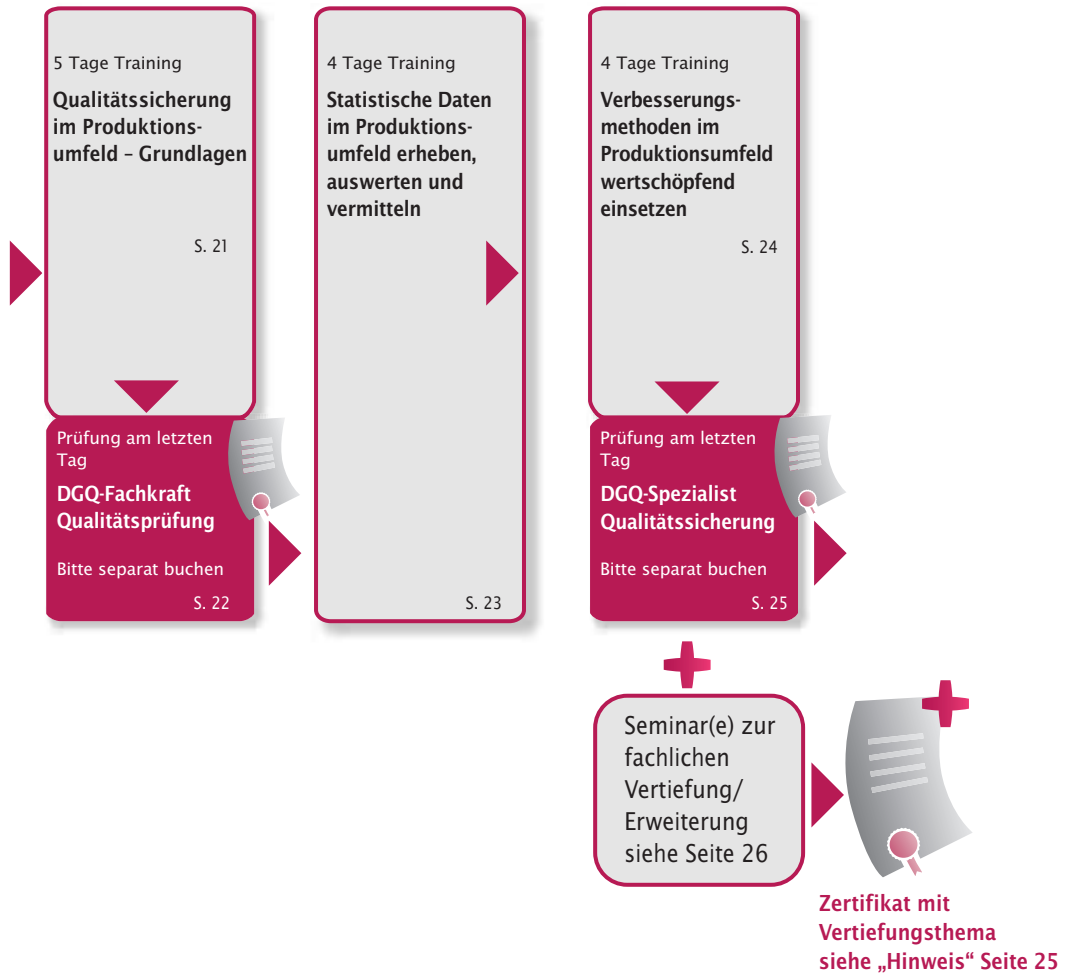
5 Tage Training

**Qualitätssicherung im Produktionsumfeld – Grundlagen**

S. 21

Prüfung am letzten Tag

**DGQ-Fachkraft Qualitätsprüfung**

Bitte separat buchen

S. 22

4 Tage Training

**Statistische Daten im Produktionsumfeld erheben, auswerten und vermitteln**

S. 23

4 Tage Training

**Verbesserungsmethoden im Produktionsumfeld wertschöpfend einsetzen**

S. 24

Prüfung am letzten Tag

**DGQ-Spezialist Qualitätssicherung**

Bitte separat buchen

S. 25

Seminar(e) zur fachlichen Vertiefung/ Erweiterung siehe Seite 26

**Zertifikat mit Vertiefungsthema siehe „Hinweis“ Seite 25**